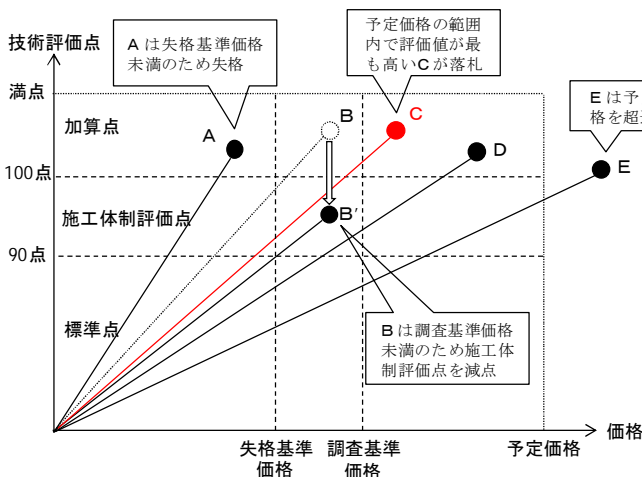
技術評価点

Aは失格基準価格未満のため失格

予定価格の範囲内で評価値が最も高いCが落札

Eは予定価格を超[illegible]

満点

加算点

A

B

C

D

E

100点

施工体制評価点

B

90点

標準点

Bは調査基準価格未満のため施工体制評価点を減点

失格基準価格

調査基準価格

予定価格

価格